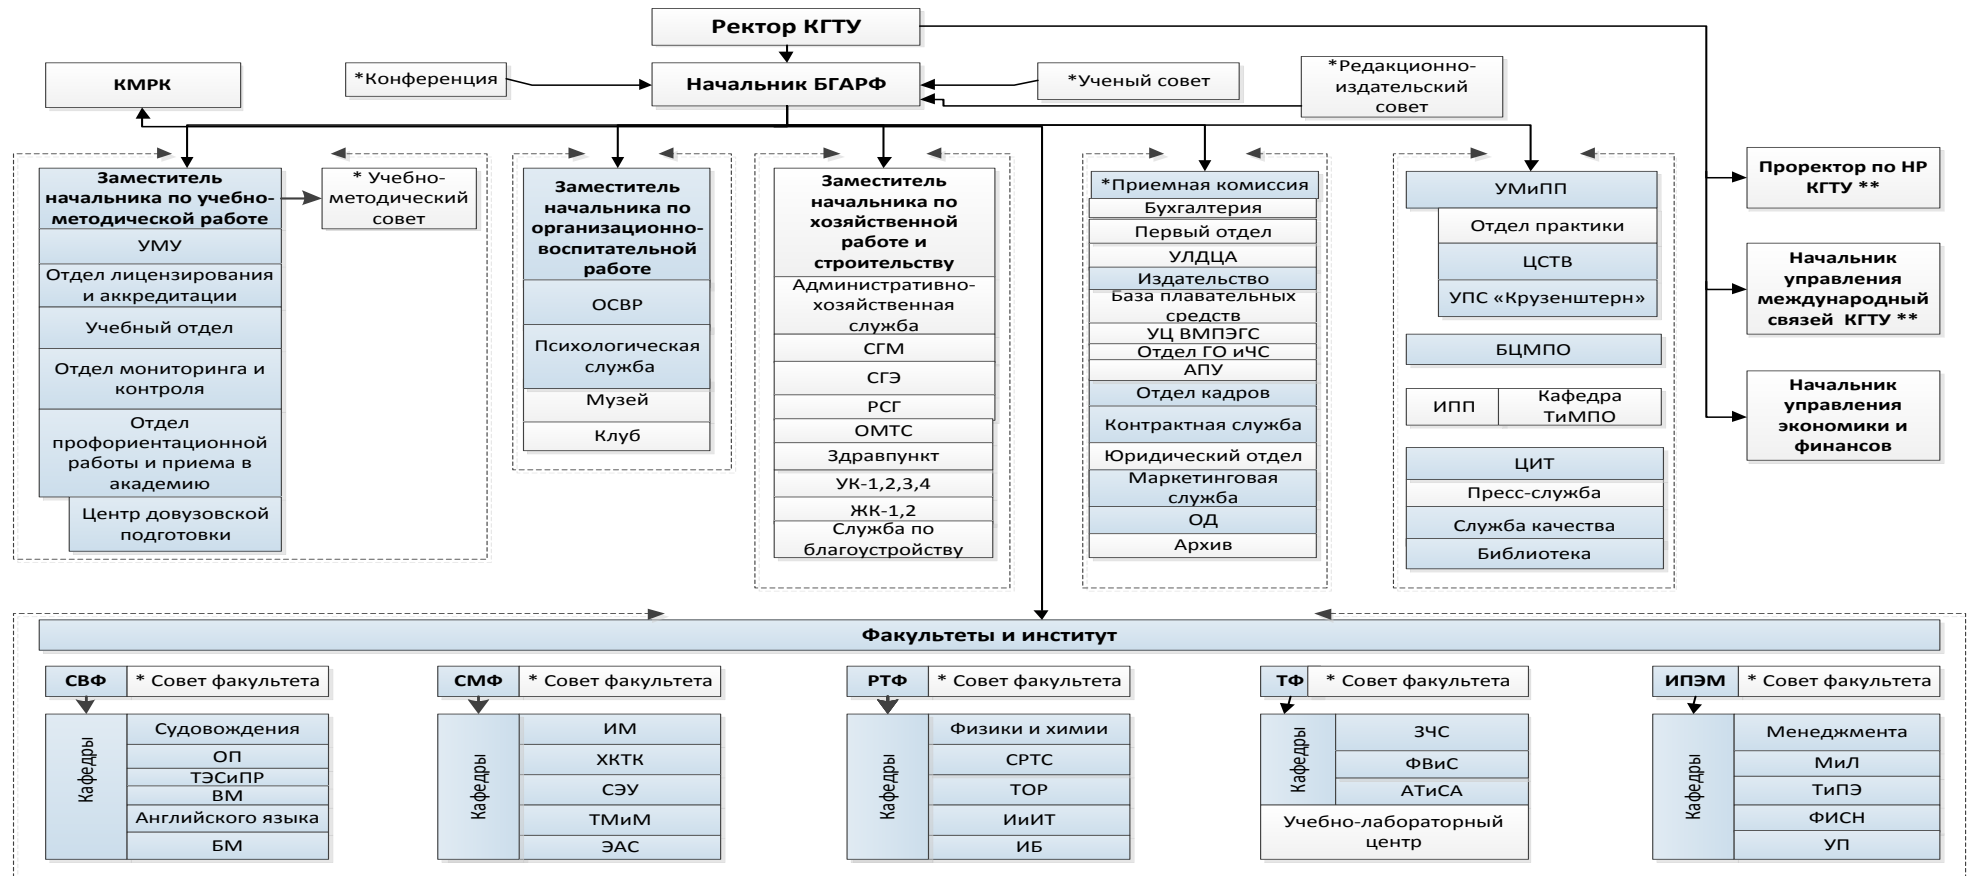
Ректор КГТУ

КМРК

*Конференция

Начальник БГАРФ

*Ученый совет

*Редакционно-издательский совет

Заместитель начальника по учебно-методической работе

* Учебно-методический совет

УМУ

Отдел лицензирования и аккредитации

Учебный отдел

Отдел мониторинга и контроля

Отдел профориентационной работы и приема в академию

Центр довузовской подготовки

Заместитель начальника по организационно-воспитательной работе

ОСВР

Психологическая служба

Музей

Клуб

Заместитель начальника по хозяйственной работе и строительству

Административно-хозяйственная служба

СГМ

СГЭ

РСГ

ОМТС

Здравпункт

УК-1,2,3,4

ЖК-1,2

Служба по благоустройству

*Приемная комиссия

Бухгалтерия

Первый отдел

УЛДЦА

Издательство

База плавательных средств

УЦ ВМПЭГС

Отдел ГО иЧС

АПУ

Отдел кадров

Контрактная служба

Юридический отдел

Маркетинговая служба

ОД

Архив

УМиПП

Отдел практики

ЦСТВ

УПС «Крузенштерн»

БЦМПО

ИПП

Кафедра ТиМПО

ЦИТ

Пресс-служба

Служба качества

Библиотека

Проректор по НР КГТУ **

Начальник управления международный связей КГТУ **

Начальник управления экономики и финансов

Факультеты и институт

СВФ | * Совет факультета

Кафедры

Судовождения

ОП

ТЭСиПР

ВМ

Английского языка

БМ

СМФ | * Совет факультета

Кафедры

ИМ

ХКТК

СЭУ

ТМиМ

ЭАС

РТФ | * Совет факультета

Кафедры

Физики и химии

СРТС

ТОР

ИиИТ

ИБ

ТФ | * Совет факультета

Кафедры

ЗЧС

ФВиС

АТиСА

Учебно-лабораторный центр

ИПЭМ | * Совет факультета

Кафедры

Менеджмента

МиЛ

ТиПЭ

ФИСН

УП